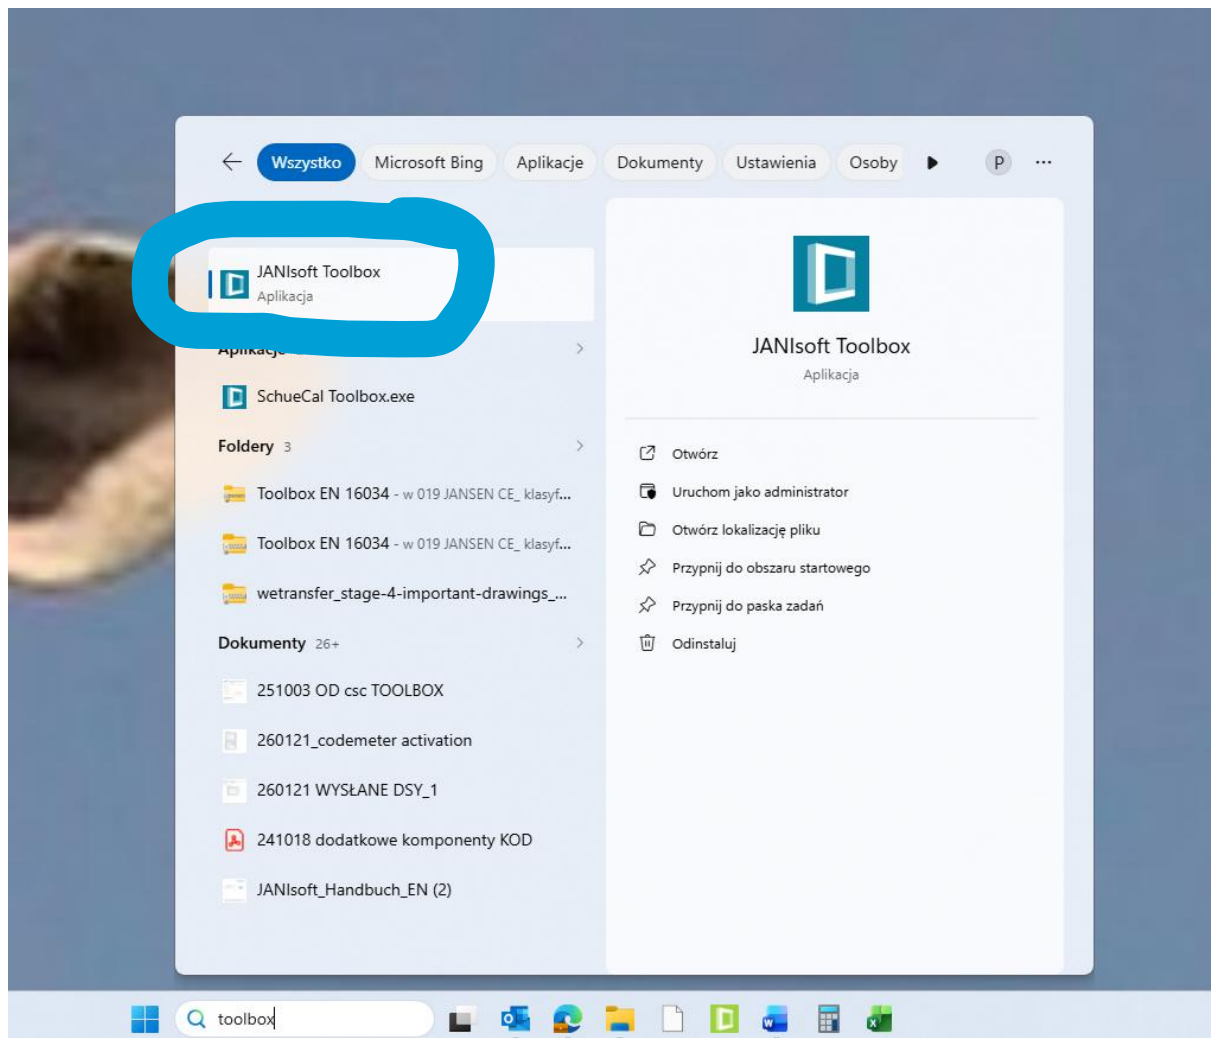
Wszystko Microsoft Bing Aplikacje Dokumenty Ustawienia Osoby P ···

JANIsoft Toolbox
Aplikacja

Aplikacje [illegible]

SchueCal Toolbox.exe

Foldery 3

Toolbox EN 16034 - w 019 JANSEN CE_ klasyf...

Toolbox EN 16034 - w 019 JANSEN CE_ klasyf...

wetransfer_stage-4-important-drawings_...

Dokumenty 26+

251003 OD csc TOOLBOX

260121_codemeter activation

260121 WYSŁANE DSY_1

241018 dodatkowe komponenty KOD

JANIsoft_Handbuch_EN (2)

JANIsoft Toolbox
Aplikacja

Otwórz
Uruchom jako administrator
Otwórz lokalizację pliku
Przypnij do obszaru startowego
Przypnij do paska zadań
Odinstaluj

toolbox